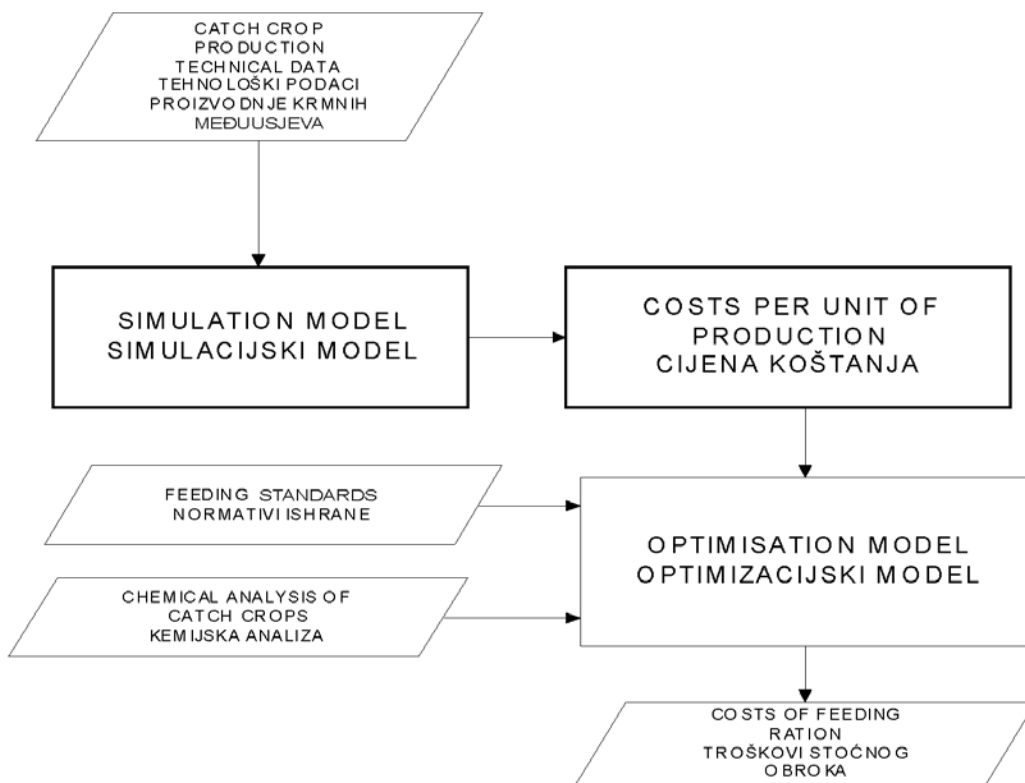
CATCH CROP PRODUCTION TECHNICAL DATA
TEHNOLOŠKI PODACI PROIZVODNJE KRMNIH MEĐUUSJEVA

SIMULATION MODEL
SIMULACIJSKI MODEL

COSTS PER UNIT OF PRODUCTION
CIJENA KOŠTANJA

FEEDING STANDARDS
NORMATIVI ISHRANE

CHEMICAL ANALYSIS OF CATCH CROPS
KEMIJSKA ANALIZA

OPTIMISATION MODEL
OPTIMIZACIJSKI MODEL

COSTS OF FEEDING RATION
TROŠKOVI STOČNOG OBROKA